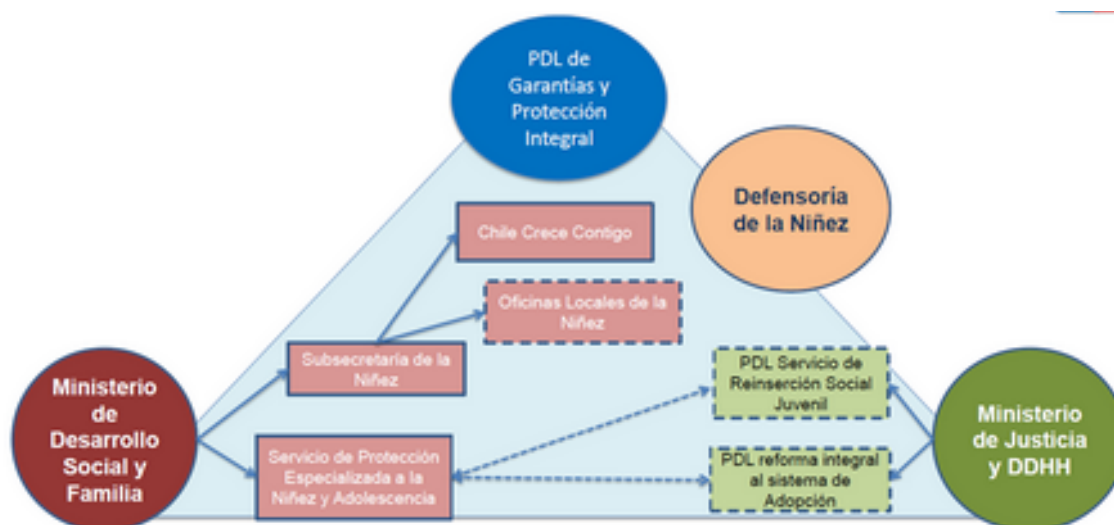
PDL de Garantías y Protección Integral

Defensoría de la Niñez

Chile Crece Contigo

Oficinas Locales de la Niñez

Subsecretaría de la Niñez

PDL Servicio de Reinserción Social Juvenil

Ministerio de Desarrollo Social y Familia

Ministerio de Justicia y DDHH

Servicio de Protección Especializada a la Niñez y Adolescencia

PDL reforma integral al sistema de Adopción